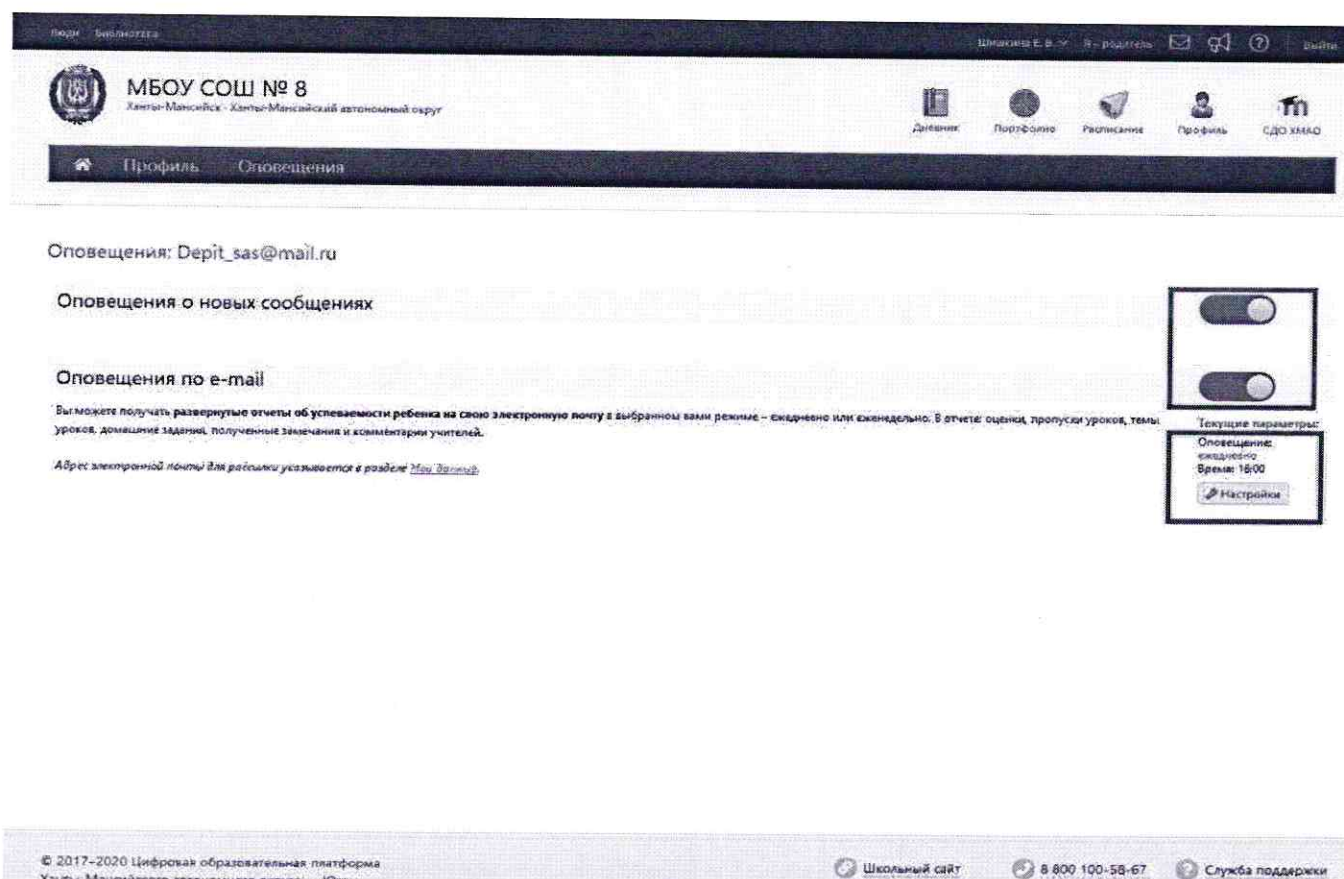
Люди Библиотека

Шмакина Е. В. Я - родитель Выйти

МБОУ СОШ № 8
Ханты-Мансийск - Ханты-Мансийский автономный округ

Дневник Портфолио Расписание Профиль СДО ХМАО

Профиль Оповещения

Оповещения: Depit_sas@mail.ru

Оповещения о новых сообщениях

Оповещения по e-mail

Вы можете получать развернутые отчеты об успеваемости ребенка на свою электронную почту в выбранном вами режиме – ежедневно или еженедельно. В отчете: оценки, пропуски уроков, темы уроков, домашние задания, полученные замечания и комментарии учителей.

Адрес электронной почты для рассылки указывается в разделе Мои данные.

Текущие параметры:
Оповещение: ежедневно
Время: 18:00
Настройки

© 2017-2020 Цифровая образовательная платформа
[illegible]

Школьный сайт 8 800 100-58-67 Служба поддержки